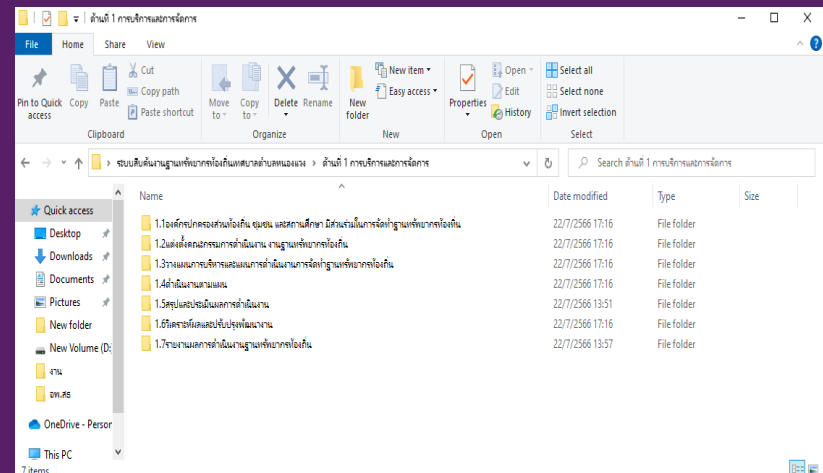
ด้านที่ 1 การบริหารและการจัดการ

File Home Share View

Pin to Quick access Copy Paste Cut Copy path Paste shortcut Clipboard

Move to Copy to Delete Rename Organize

New folder New item Easy access New

Properties Open Edit History Open

Select all Select none Invert selection Select

ระบบสืบค้นงานฐานทรัพยากรท้องถิ่นเทศบาลตำบลหนองแวง > ด้านที่ 1 การบริหารและการจัดการ

Search ด้านที่ 1 การบริหารและการจัดการ

Quick access
Desktop
Downloads
Documents
Pictures
New folder
New Volume (D:
งาน
อพ.สธ
OneDrive - Person
This PC

| Name | Date modified | Type | Size |
|---|---|---|---|
| 1.1องค์กรปกครองส่วนท้องถิ่น ชุมชน และสถานศึกษา มีส่วนร่วมในการจัดทำฐานทรัพยากรท้องถิ่น | 22/7/2566 17:16 | File folder | |
| 1.2แต่งตั้งคณะกรรมการดำเนินงาน งานฐานทรัพยากรท้องถิ่น | 22/7/2566 17:16 | File folder | |
| 1.3วางแผนการบริหารและแผนการดำเนินงานการจัดทำฐานทรัพยากรท้องถิ่น | 22/7/2566 17:16 | File folder | |
| 1.4ดำเนินงานตามแผน | 22/7/2566 17:16 | File folder | |
| 1.5สรุปและประเมินผลการดำเนินงาน | 22/7/2566 13:51 | File folder | |
| 1.6วิเคราะห์ผลและปรับปรุงพัฒนางาน | 22/7/2566 17:16 | File folder | |
| 1.7รายงานผลการดำเนินงานฐานทรัพยากรท้องถิ่น | 22/7/2566 13:57 | File folder | |

7 items